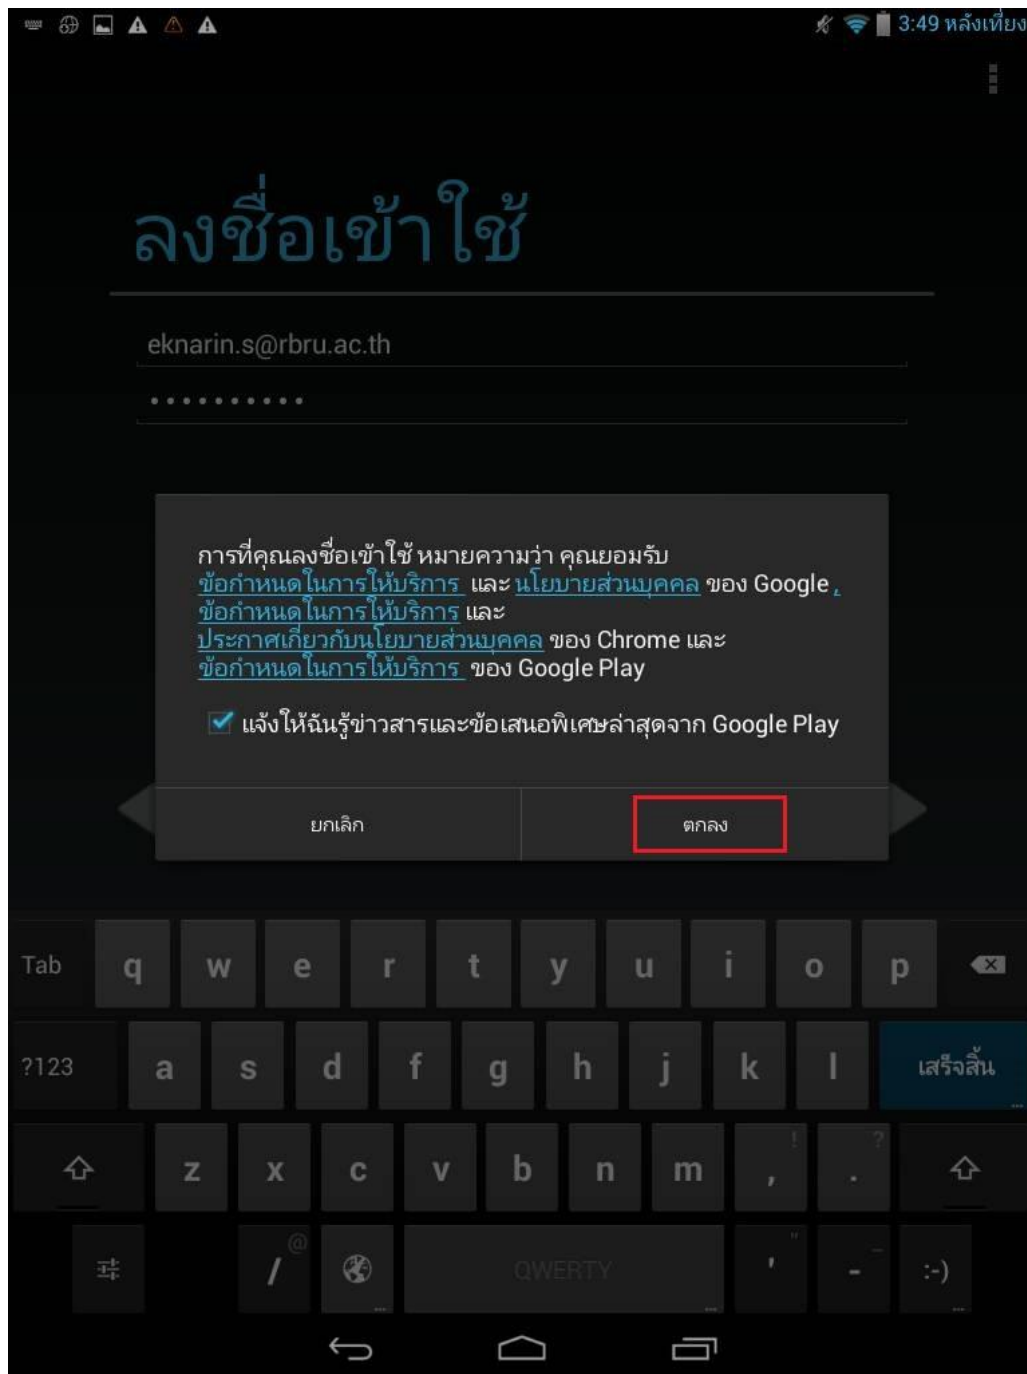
3:49 หลังเที่ยง

ลงชื่อเข้าใช้

eknarin.s@rbru.ac.th

••••••••••

การที่คุณลงชื่อเข้าใช้ หมายความว่า คุณยอมรับ ข้อกำหนดในการให้บริการ และ นโยบายส่วนบุคคล ของ Google, ข้อกำหนดในการให้บริการ และ ประกาศเกี่ยวกับนโยบายส่วนบุคคล ของ Chrome และ ข้อกำหนดในการให้บริการ ของ Google Play

แจ้งให้ฉันรู้ข่าวสารและข้อเสนอพิเศษล่าสุดจาก Google Play

ยกเลิก

ตกลง

Tab q w e r t y u i o p

?123 a s d f g h j k l เสร็จสิ้น

z x c v b n m , ! . ?

@ / QWERTY ' " - :-)